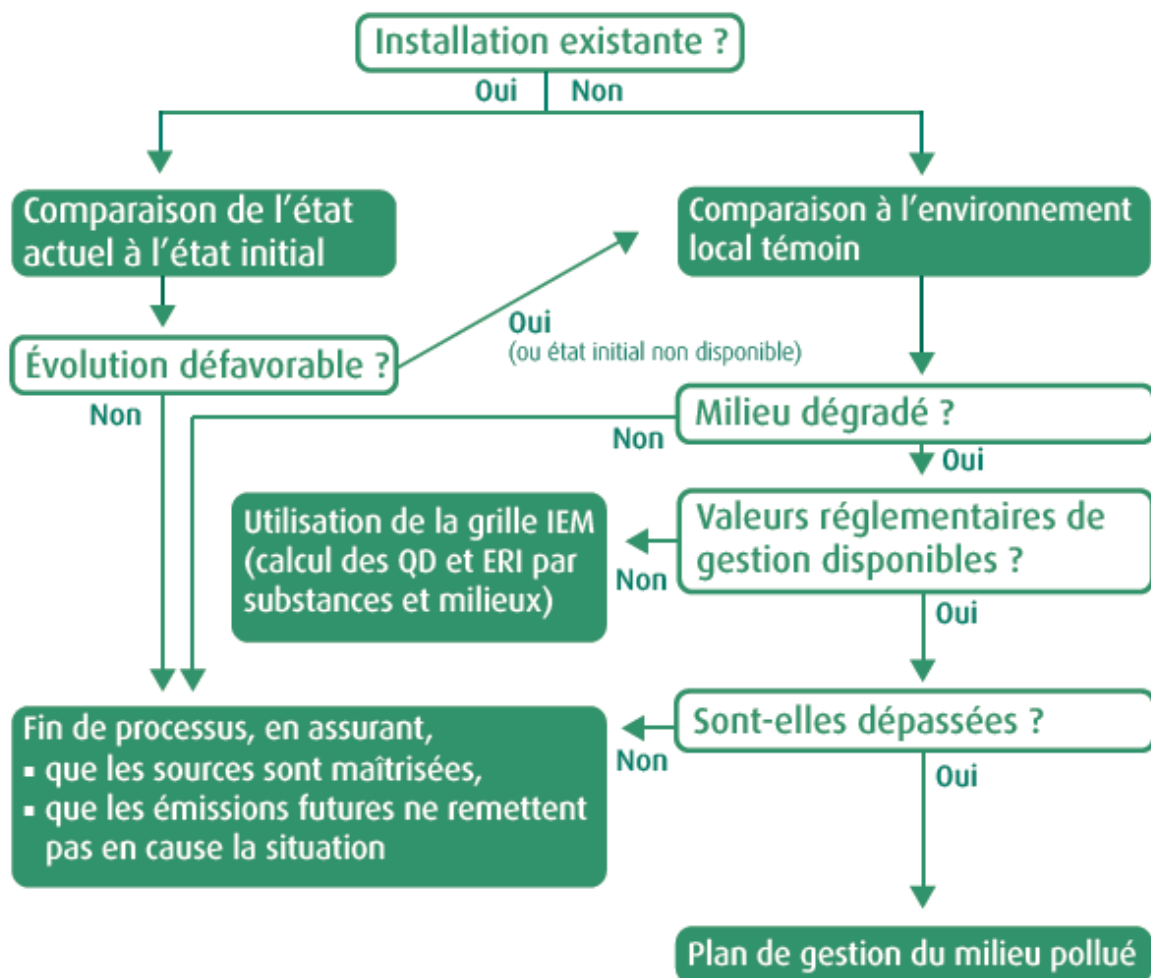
Installation existante ?

Oui

Non

Comparaison de l'état actuel à l'état initial

Comparaison à l'environnement local témoin

Oui
(ou état initial non disponible)

Évolution défavorable ?

Non

Milieu dégradé ?

Non

Oui

Utilisation de la grille IEM (calcul des QD et ERI par substances et milieux)

Non

Valeurs réglementaires de gestion disponibles ?

Oui

Fin de processus, en assurant,
▪ que les sources sont maîtrisées,
▪ que les émissions futures ne remettent pas en cause la situation

Non

Sont-elles dépassées ?

Oui

Plan de gestion du milieu pollué